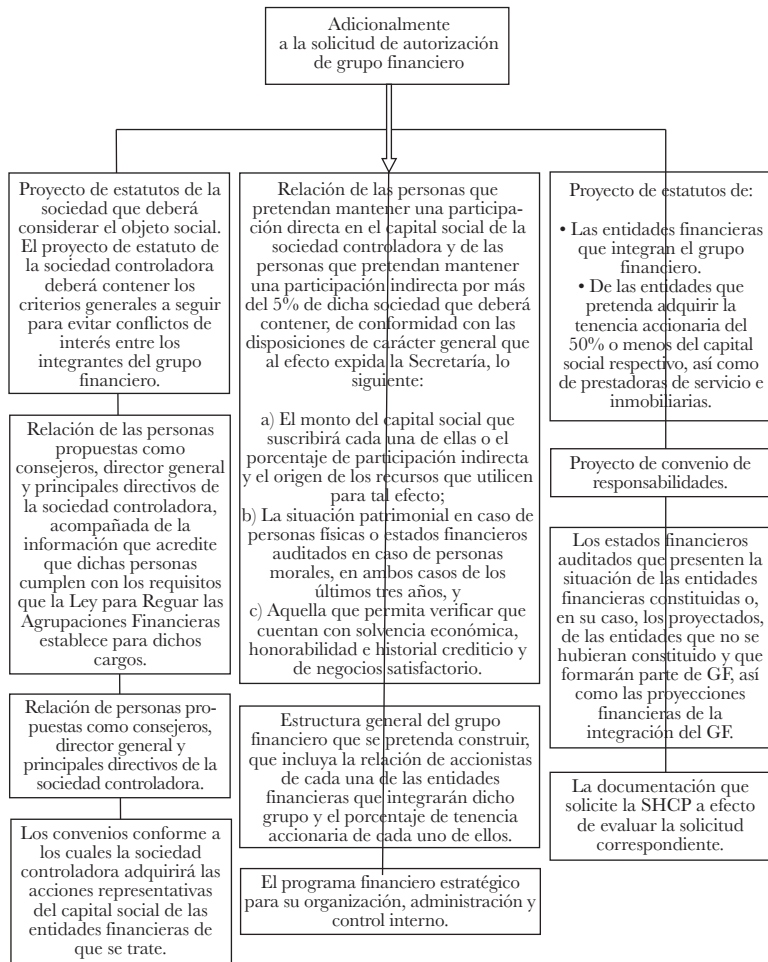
Adicionalmente a la solicitud de autorización de grupo financiero

Proyecto de estatutos de la sociedad que deberá considerar el objeto social. El proyecto de estatuto de la sociedad controladora deberá contener los criterios generales a seguir para evitar conflictos de interés entre los integrantes del grupo financiero.

Relación de las personas propuestas como consejeros, director general y principales directivos de la sociedad controladora, acompañada de la información que acredite que dichas personas cumplen con los requisitos que la Ley para Reguar las Agrupaciones Financieras establece para dichos cargos.

Relación de personas propuestas como consejeros, director general y principales directivos de la sociedad controladora.

Los convenios conforme a los cuales la sociedad controladora adquirirá las acciones representativas del capital social de las entidades financieras de que se trate.

Relación de las personas que pretendan mantener una participación directa en el capital social de la sociedad controladora y de las personas que pretendan mantener una participación indirecta por más del 5% de dicha sociedad que deberá contener, de conformidad con las disposiciones de carácter general que al efecto expida la Secretaría, lo siguiente:

a) El monto del capital social que suscribirá cada una de ellas o el porcentaje de participación indirecta y el origen de los recursos que utilicen para tal efecto;
b) La situación patrimonial en caso de personas físicas o estados financieros auditados en caso de personas morales, en ambos casos de los últimos tres años, y
c) Aquella que permita verificar que cuentan con solvencia económica, honorabilidad e historial crediticio y de negocios satisfactorio.

Estructura general del grupo financiero que se pretenda construir, que incluya la relación de accionistas de cada una de las entidades financieras que integrarán dicho grupo y el porcentaje de tenencia accionaria de cada uno de ellos.

El programa financiero estratégico para su organización, administración y control interno.

Proyecto de estatutos de:

• Las entidades financieras que integran el grupo financiero.
• De las entidades que pretenda adquirir la tenencia accionaria del 50% o menos del capital social respectivo, así como de prestadoras de servicio e inmobiliarias.

Proyecto de convenio de responsabilidades.

Los estados financieros auditados que presenten la situación de las entidades financieras constituidas o, en su caso, los proyectados, de las entidades que no se hubieran constituido y que formarán parte de GF, así como las proyecciones financieras de la integración del GF.

La documentación que solicite la SHCP a efecto de evaluar la solicitud correspondiente.